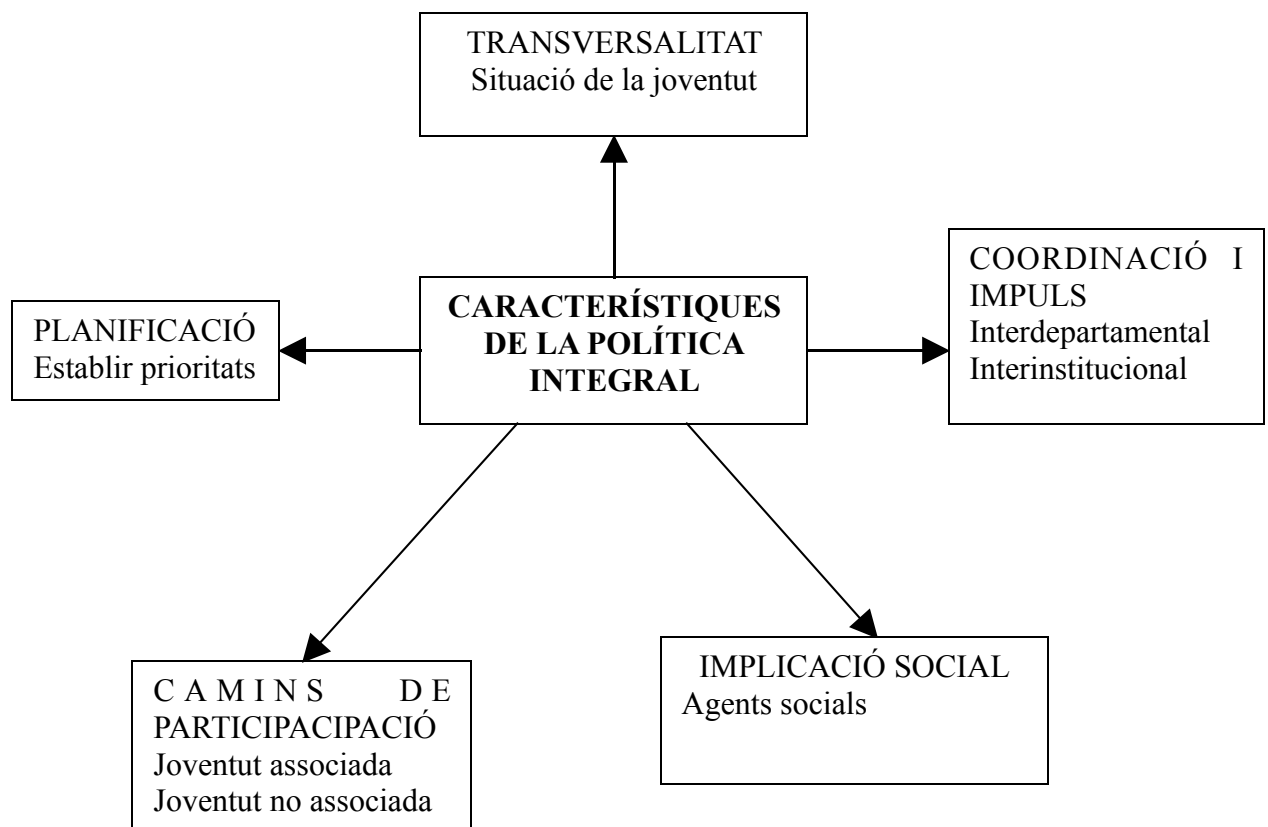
TRANSVERSALITAT
Situació de la joventut

CARACTERÍSTIQUES DE LA POLÍTICA INTEGRAL

PLANIFICACIÓ
Establir prioritats

COORDINACIÓ I IMPULS
Interdepartamental
Interinstitucional

CAMINS DE PARTICIPACIPACIÓ
Joventut associada
Joventut no associada

IMPLICACIÓ SOCIAL
Agents socials